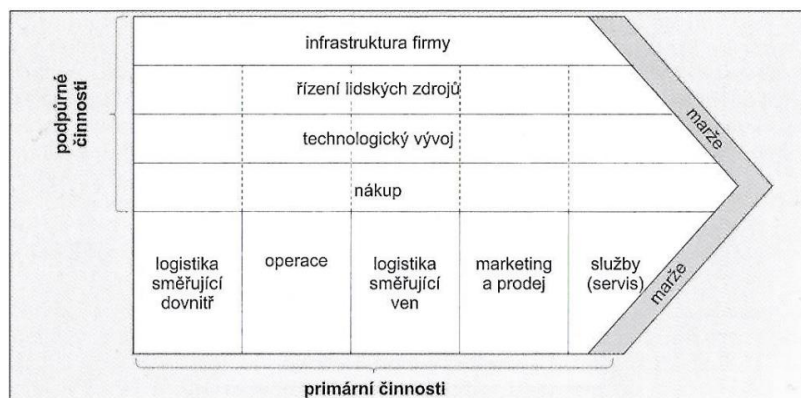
podpůrné činnosti

infrastruktura firmy

řízení lidských zdrojů

technologický vývoj

nákup

marže

logistika směřující dovnitř

operace

logistika směřující ven

marketing a prodej

služby (servis)

marže

primární činnosti